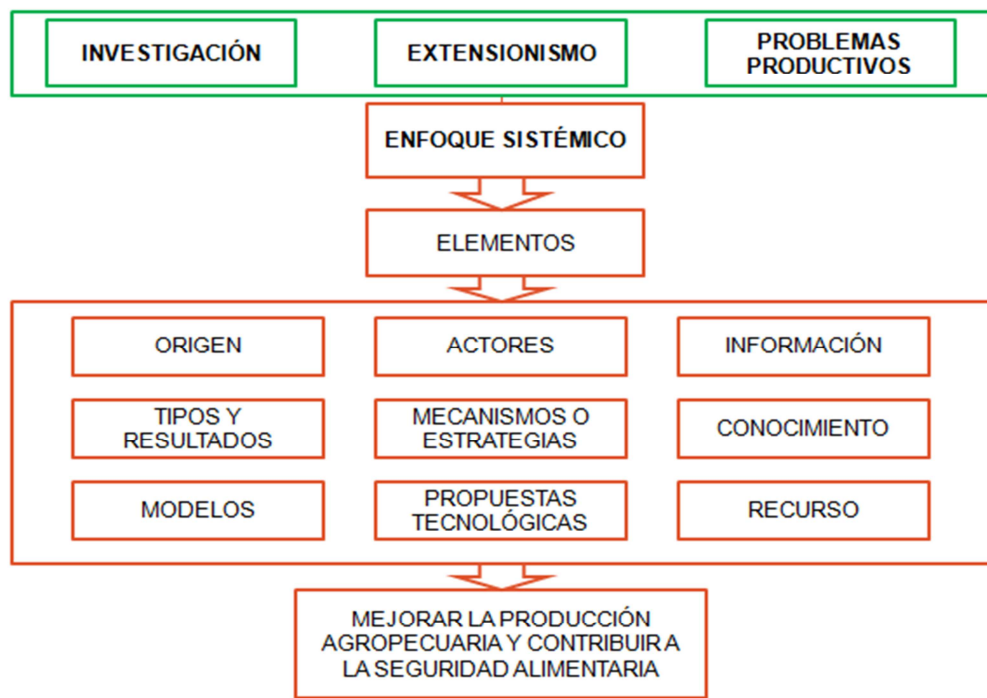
INVESTIGACIÓN

EXTENSIONISMO

PROBLEMAS PRODUCTIVOS

ENFOQUE SISTÉMICO

ELEMENTOS

ORIGEN

ACTORES

INFORMACIÓN

TIPOS Y RESULTADOS

MECANISMOS O ESTRATEGIAS

CONOCIMIENTO

MODELOS

PROPUESTAS TECNOLÓGICAS

RECURSO

MEJORAR LA PRODUCCIÓN AGROPECUARIA Y CONTRIBUIR A LA SEGURIDAD ALIMENTARIA